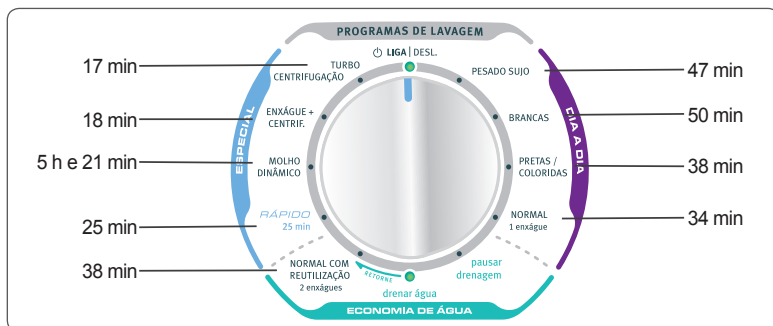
PROGRAMAS DE LAVAGEM

LIGA | DESL.

17 min

TURBO CENTRIFUGAÇÃO

18 min

ENXÁGUE + CENTRIF.

5 h e 21 min

MOLHO DINÂMICO

25 min

RÁPIDO 25 min

38 min

NORMAL COM REUTILIZAÇÃO 2 enxágues

ESPECIAL

PESADO SUJO

47 min

BRANCAS

50 min

PRETAS / COLORIDAS

38 min

NORMAL 1 enxágue

34 min

DIA A DIA

RETORNE

drenar água

pausar drenagem

ECONOMIA DE ÁGUA